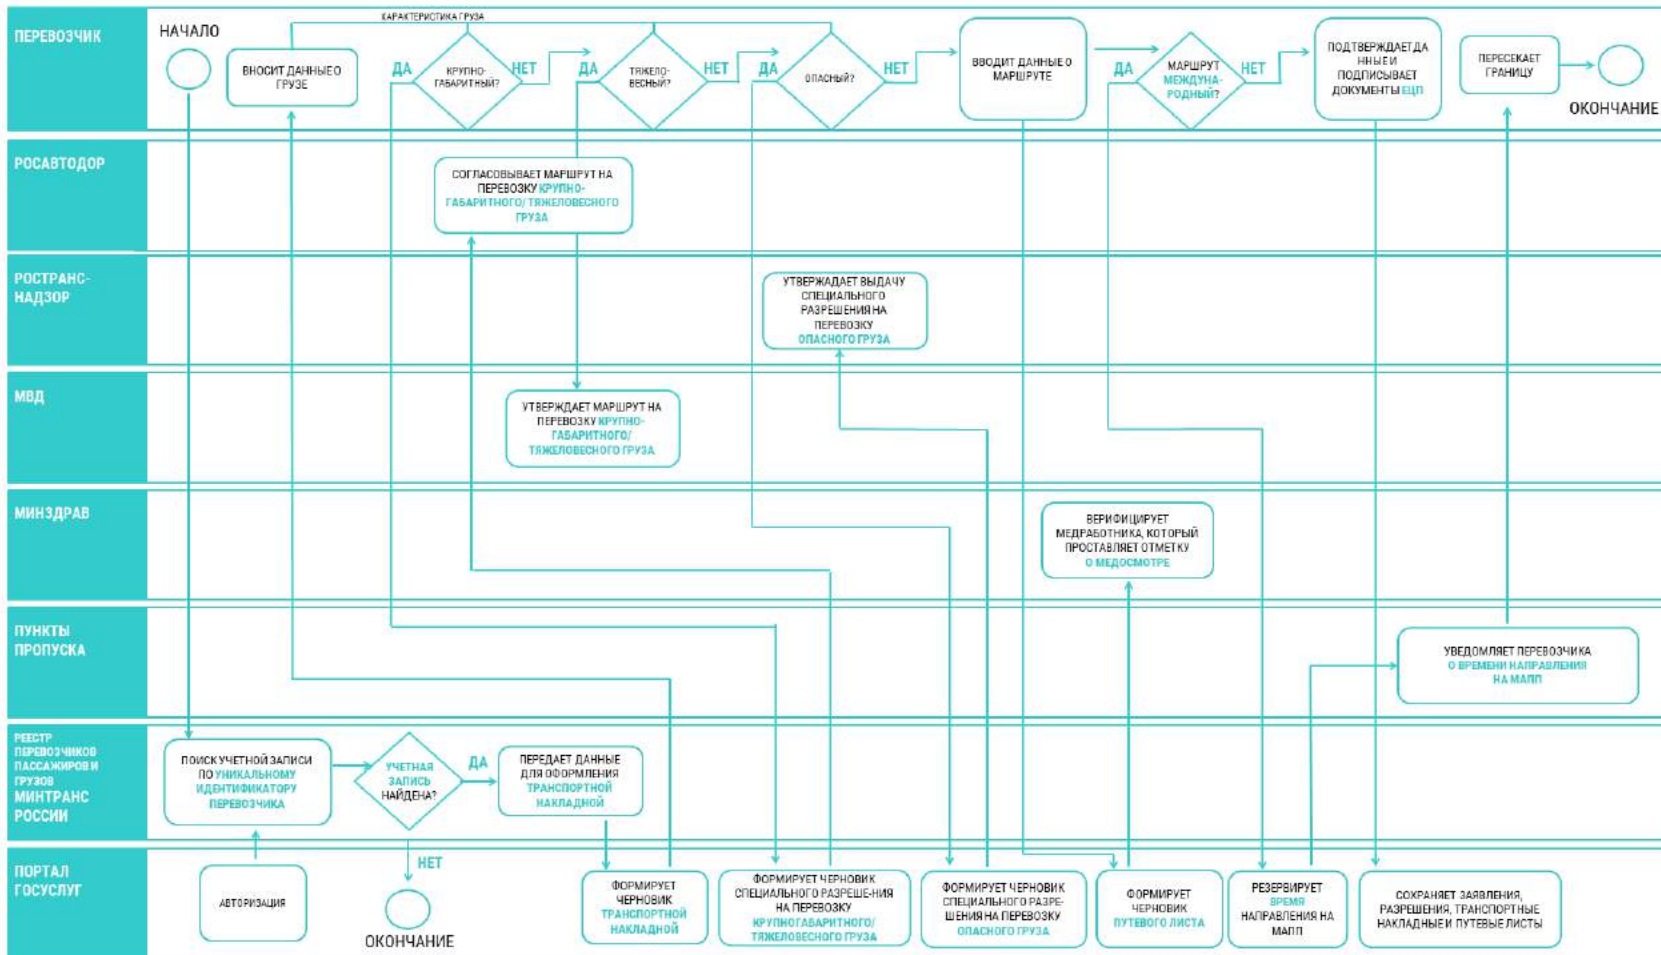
ПЕРЕВОЗЧИК
НАЧАЛО
ХАРАКТЕРИСТИКА ГРУЗА
ВНОСИТ ДАННЫЕ О ГРУЗЕ
ДА
КРУПНО-ГАБАРИТНЫЙ?
НЕТ
ДА
ТЯЖЕЛО-ВЕСНЫЙ?
НЕТ
ДА
ОПАСНЫЙ?
НЕТ
ВВОДИТ ДАННЫЕ О МАРШРУТЕ
ДА
МАРШРУТ МЕЖДУНА-РОДНЫЙ?
НЕТ
ПОДТВЕРЖДАЕТ ДАННЫЕ И ПОДПИСЫВАЕТ ДОКУМЕНТЫ ЕЦП
ПЕРЕСЕКАЕТ ГРАНИЦУ
ОКОНЧАНИЕ

РОСАВТОДОР
СОГЛАСОВЫВАЕТ МАРШРУТ НА ПЕРЕВОЗКУ КРУПНО-ГАБАРИТНОГО/ ТЯЖЕЛОВЕСНОГО ГРУЗА

РОСТРАНС-НАДЗОР
УТВЕРЖДАЕТ ВЫДАЧУ СПЕЦИАЛЬНОГО РАЗРЕШЕНИЯ НА ПЕРЕВОЗКУ ОПАСНОГО ГРУЗА

МВД
УТВЕРЖДАЕТ МАРШРУТ НА ПЕРЕВОЗКУ КРУПНО-ГАБАРИТНОГО/ ТЯЖЕЛОВЕСНОГО ГРУЗА

МИНЗДРАВ
ВЕРИФИЦИРУЕТ МЕДРАБОТНИКА, КОТОРЫЙ ПРОСТАВЛЯЕТ ОТМЕТКУ О МЕДОСМОТРЕ

ПУНКТЫ ПРОПУСКА
УВЕДОМЛЯЕТ ПЕРЕВОЗЧИКА О ВРЕМЕНИ НАПРАВЛЕНИЯ НА МАПП

РЕЕСТР ПЕРЕВОЗЧИКОВ ПАССАЖИРОВ И ГРУЗОВ МИНТРАНС РОССИИ
ПОИСК УЧЕТНОЙ ЗАПИСИ ПО УНИКАЛЬНОМУ ИДЕНТИФИКАТОРУ ПЕРЕВОЗЧИКА
УЧЕТНАЯ ЗАПИСЬ НАЙДЕНА?
ДА
ПЕРЕДАЕТ ДАННЫЕ ДЛЯ ОФОРМЛЕНИЯ ТРАНСПОРТНОЙ НАКЛАДНОЙ

ПОРТАЛ ГОСУСЛУГ
АВТОРИЗАЦИЯ
НЕТ
ОКОНЧАНИЕ
ФОРМИРУЕТ ЧЕРНОВИК ТРАНСПОРТНОЙ НАКЛАДНОЙ
ФОРМИРУЕТ ЧЕРНОВИК СПЕЦИАЛЬНОГО РАЗРЕШЕНИЯ НА ПЕРЕВОЗКУ КРУПНОГАБАРИТНОГО/ ТЯЖЕЛОВЕСНОГО ГРУЗА
ФОРМИРУЕТ ЧЕРНОВИК СПЕЦИАЛЬНОГО РАЗРЕШЕНИЯ НА ПЕРЕВОЗКУ ОПАСНОГО ГРУЗА
ФОРМИРУЕТ ЧЕРНОВИК ПУТЕВОГО ЛИСТА
РЕЗЕРВИРУЕТ ВРЕМЯ НАПРАВЛЕНИЯ НА МАПП
СОХРАНЯЕТ ЗАЯВЛЕНИЯ, РАЗРЕШЕНИЯ, ТРАНСПОРТНЫЕ НАКЛАДНЫЕ И ПУТЕВЫЕ ЛИСТЫ